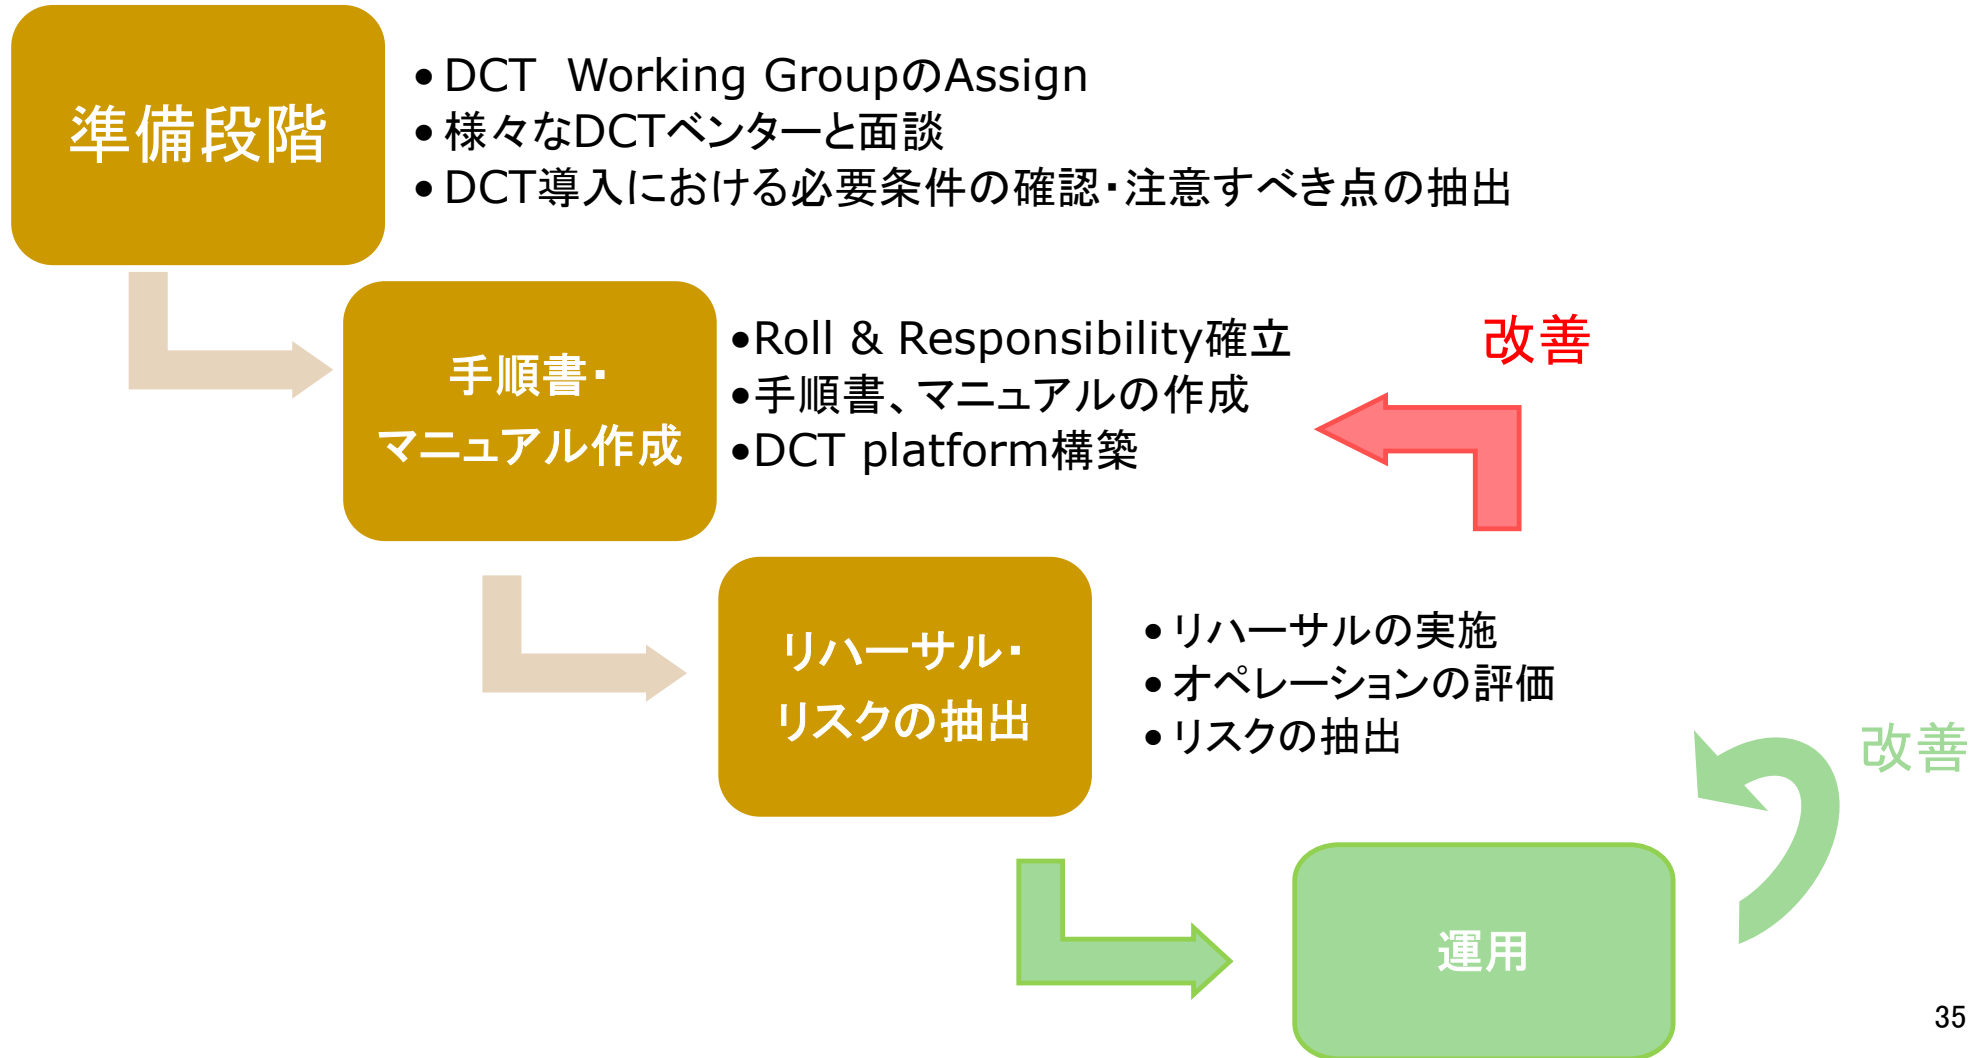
準備段階

• DCT Working GroupのAssign
• 様々なDCTベンターと面談
• DCT導入における必要条件の確認・注意すべき点の抽出

手順書・マニュアル作成

•Roll & Responsibility確立
•手順書、マニュアルの作成
•DCT platform構築

改善

リハーサル・リスクの抽出

• リハーサルの実施
• オペレーションの評価
• リスクの抽出

改善

運用

35